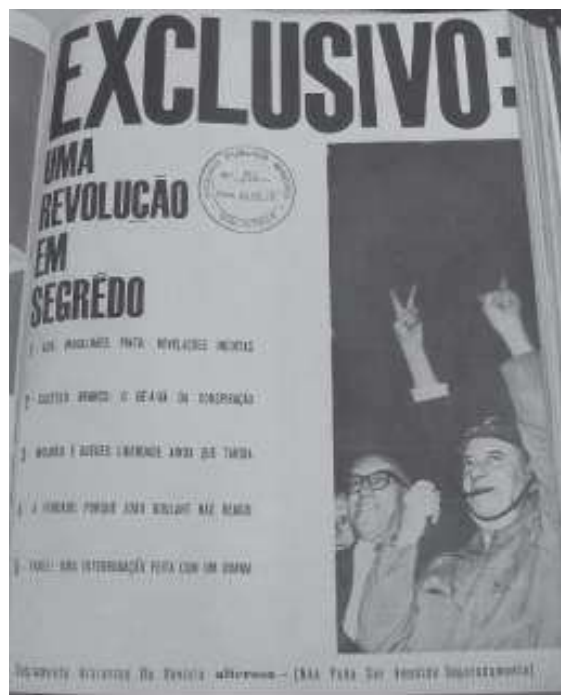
EXCLUSIVO:

UMA REVOLUÇÃO EM SEGRÊDO

1 - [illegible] MAGALHÃES PINTO: REVELAÇÕES INÉDITAS

2 - CASTELO BRANCO: O DRAMA DA CONSPIRAÇÃO

3 - MOURÃO E GUEDES LIBERDADE AINDA QUE TARDIA

4 - A VERDADE: PORQUE JOÃO GOULART NÃO REAGIU

5 - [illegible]: UMA INTERROGAÇÃO FEITA COM UM DRAMA

Suplemento Integrante Da Revista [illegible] - (Não Pode Ser Vendido Separadamente)